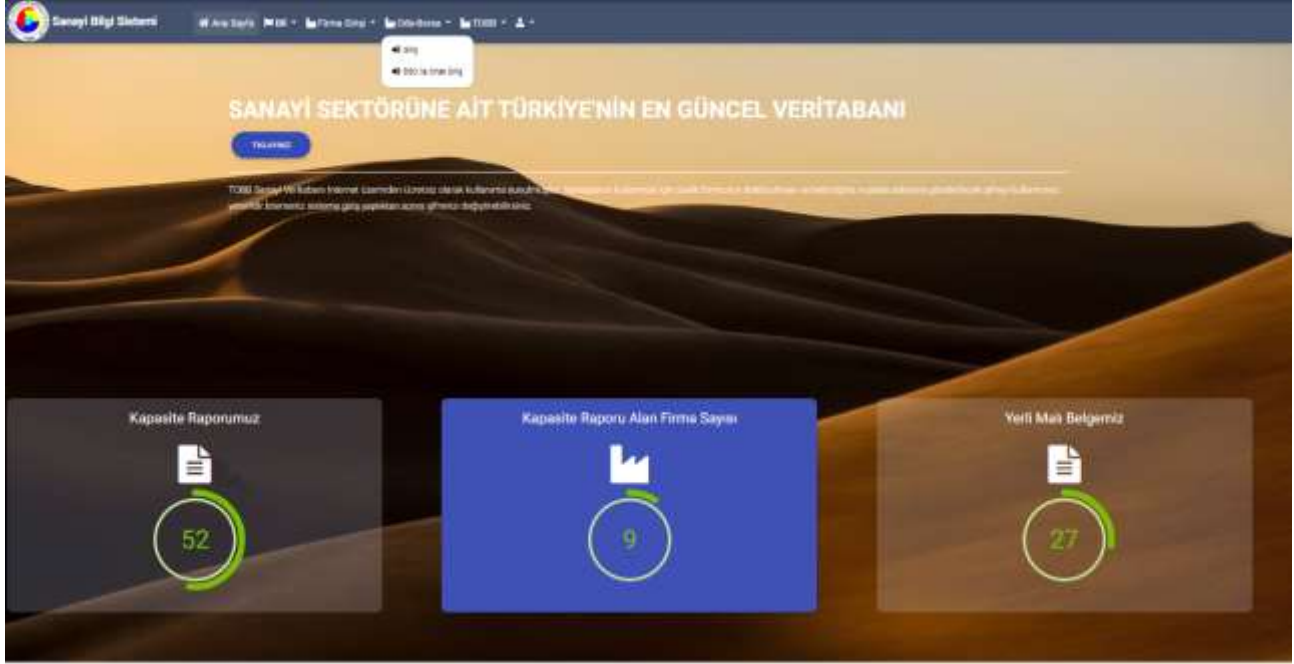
Sanayi Bilgi Sistemi

Ana Sayfa | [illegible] | Firma Giriş | Oda-Borsa | TOBB

Giriş
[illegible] ile Giriş

SANAYİ SEKTÖRÜNE AİT TÜRKİYE'NİN EN GÜNCEL VERİTABANI

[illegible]

TOBB Sanayi Veritabanı internet üzerinden ücretsiz olarak kullanıma sunulmuştur. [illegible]

Kapasite Raporumuz
52

Kapasite Raporu Alan Firma Sayısı
9

Yerli Malı Belgemiz
27